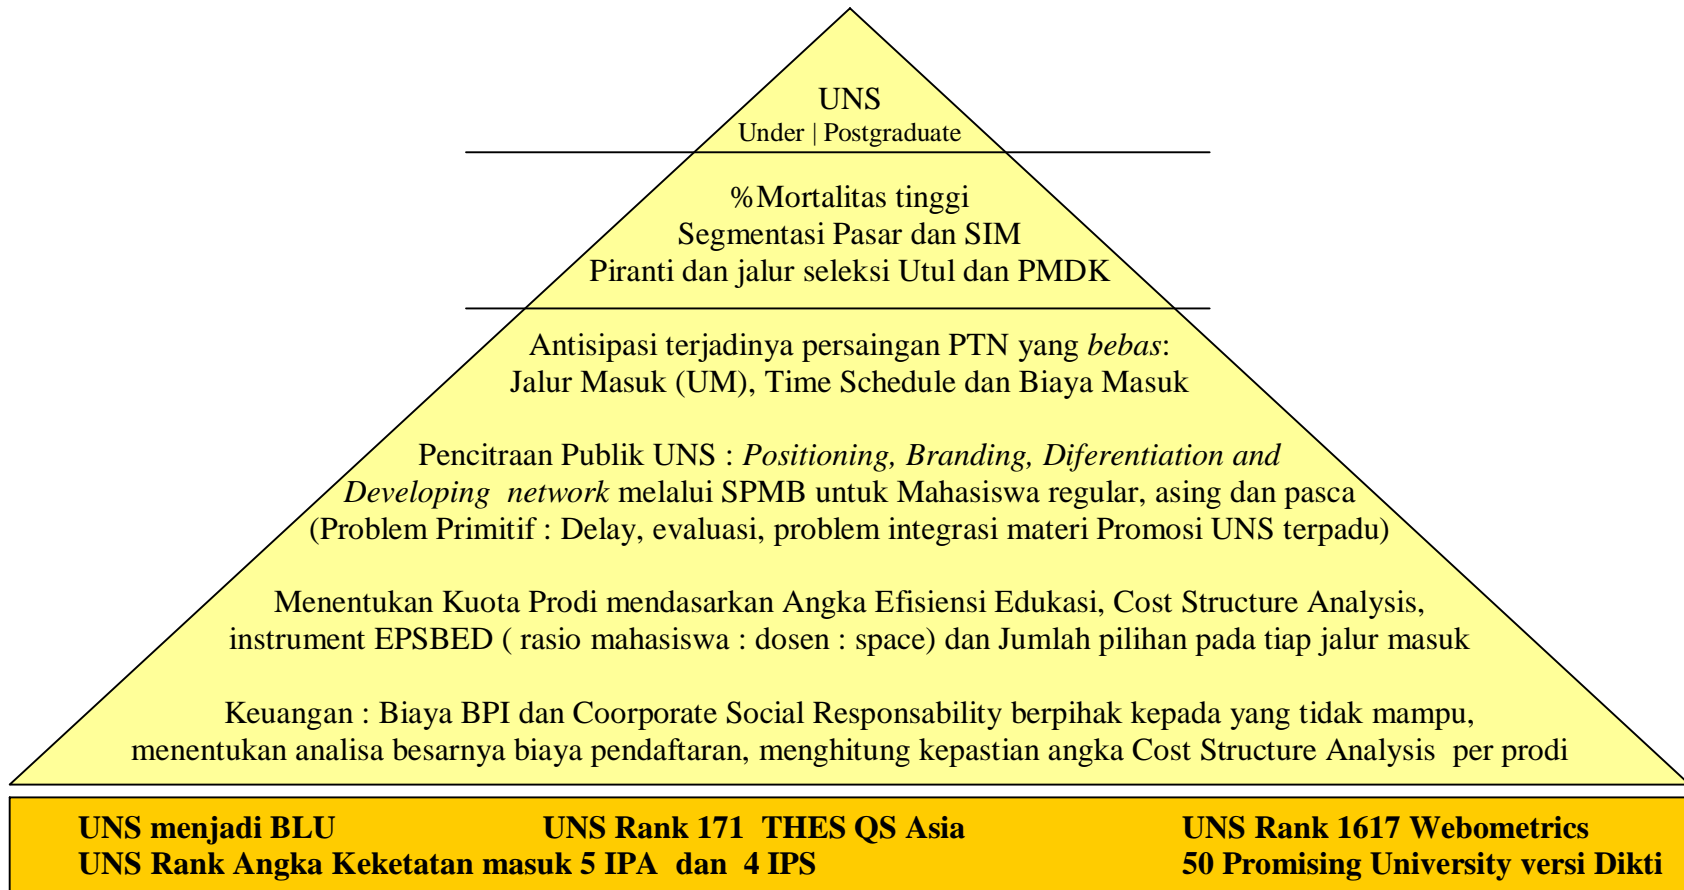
UNS
Under | Postgraduate

%Mortalitas tinggi
Segmentasi Pasar dan SIM
Piranti dan jalur seleksi Utul dan PMDK

Antisipasi terjadinya persaingan PTN yang *bebas*:
Jalur Masuk (UM), Time Schedule dan Biaya Masuk

Pencitraan Publik UNS : *Positioning, Branding, Diferentiation and Developing network* melalui SPMB untuk Mahasiswa regular, asing dan pasca
(Problem Primitif : Delay, evaluasi, problem integrasi materi Promosi UNS terpadu)

Menentukan Kuota Prodi mendasarkan Angka Efisiensi Edukasi, Cost Structure Analysis, instrument EPSBED ( rasio mahasiswa : dosen : space) dan Jumlah pilihan pada tiap jalur masuk

Keuangan : Biaya BPI dan Coorporate Social Responsability berpihak kepada yang tidak mampu, menentukan analisa besarnya biaya pendaftaran, menghitung kepastian angka Cost Structure Analysis per prodi

UNS menjadi BLU
UNS Rank 171 THES QS Asia
UNS Rank 1617 Webometrics
UNS Rank Angka Keketatan masuk 5 IPA dan 4 IPS
50 Promising University versi Dikti